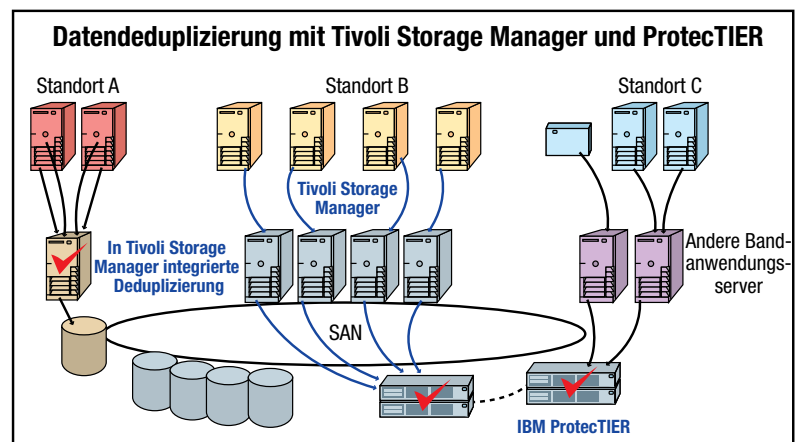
Datendeduplizierung mit Tivoli Storage Manager und ProtecTIER

Standort A

Standort B

Standort C

Tivoli Storage Manager

In Tivoli Storage Manager integrierte Deduplizierung

Andere Bandanwendungsserver

SAN

IBM ProtecTIER